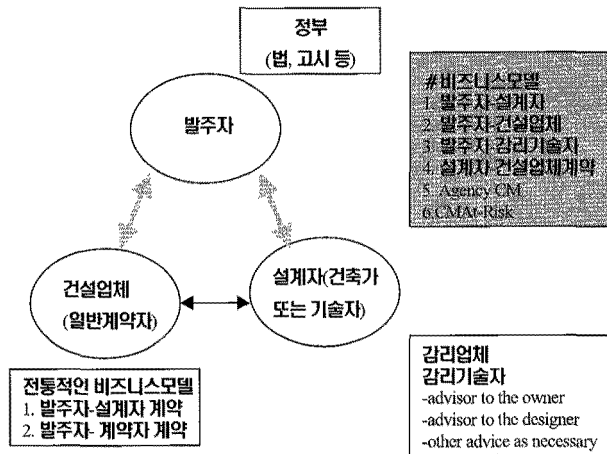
정부
(법, 고시 등)

#비즈니스모델
1. 발주자-설계자
2. 발주자-건설업체
3. 발주자-감리기술자
4. 설계자-건설업체계약
5. Agency CM
6.CMAt-Risk

발주자

건설업체
(일반계약자)

설계자(건축가 또는 기술자)

전통적인 비즈니스모델
1. 발주자-설계자 계약
2. 발주자- 계약자 계약

감리업체
감리기술자
-advisor to the owner
-advisor to the designer
-other advice as necessary